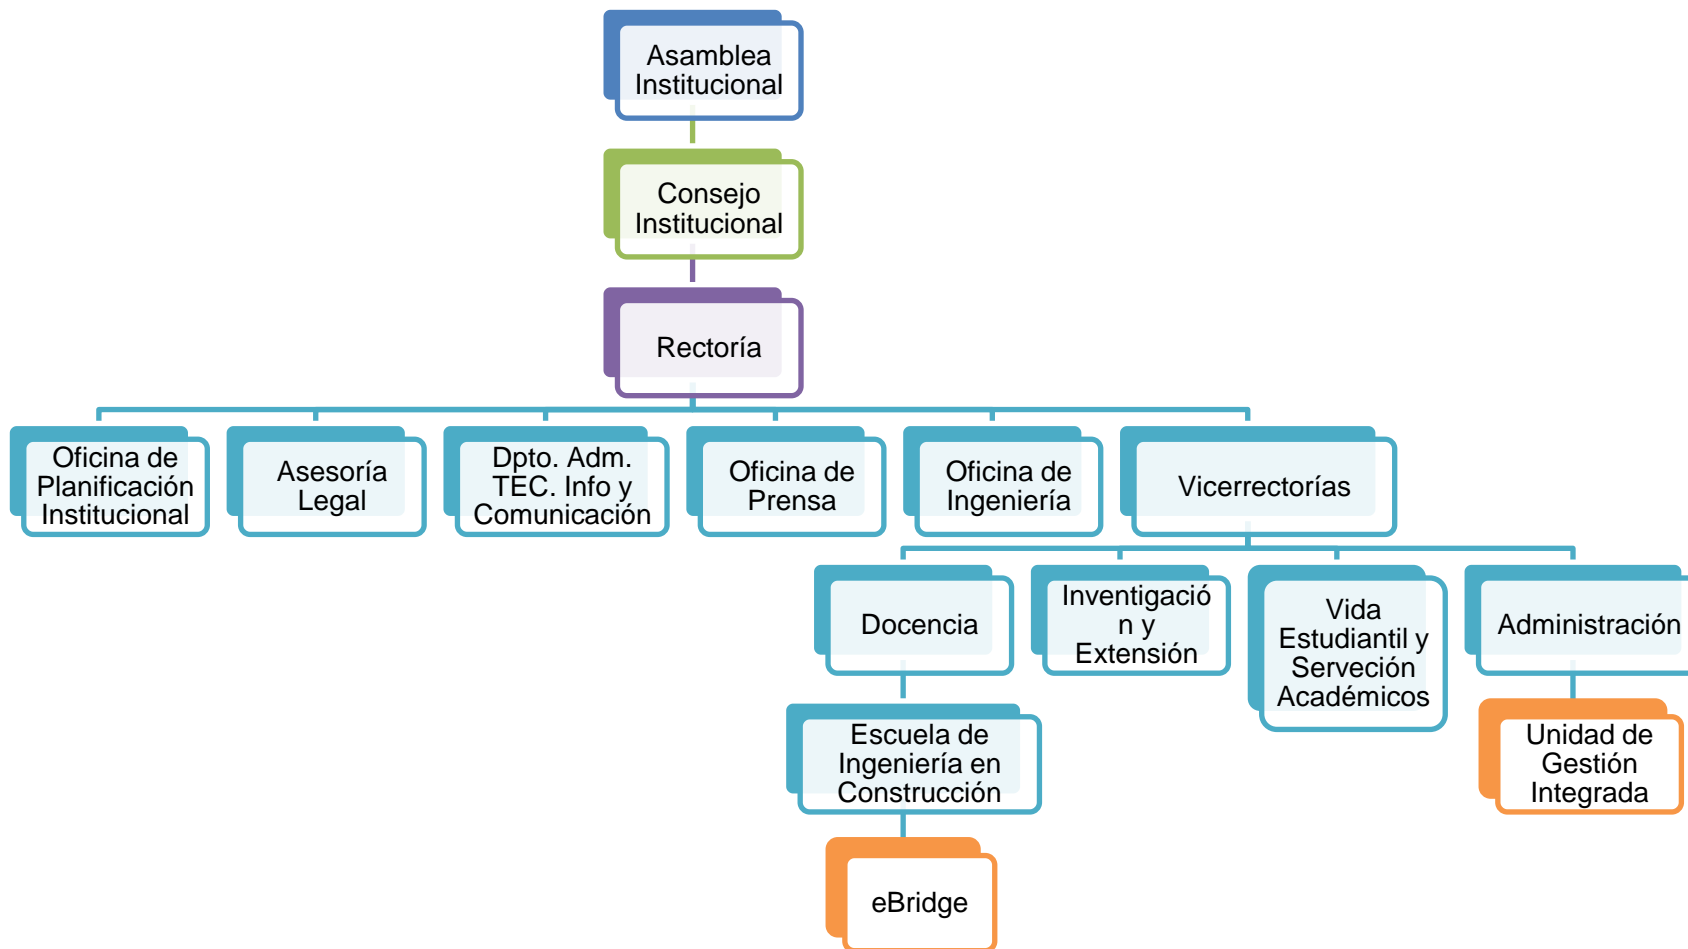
Asamblea Institucional

Consejo Institucional

Rectoría

Oficina de Planificación Institucional

Asesoría Legal

Dpto. Adm. TEC. Info y Comunicación

Oficina de Prensa

Oficina de Ingeniería

Vicerrectorías

Docencia

Inventigació n y Extensión

Vida Estudiantil y Serveción Académicos

Administración

Escuela de Ingeniería en Construcción

Unidad de Gestión Integrada

eBridge